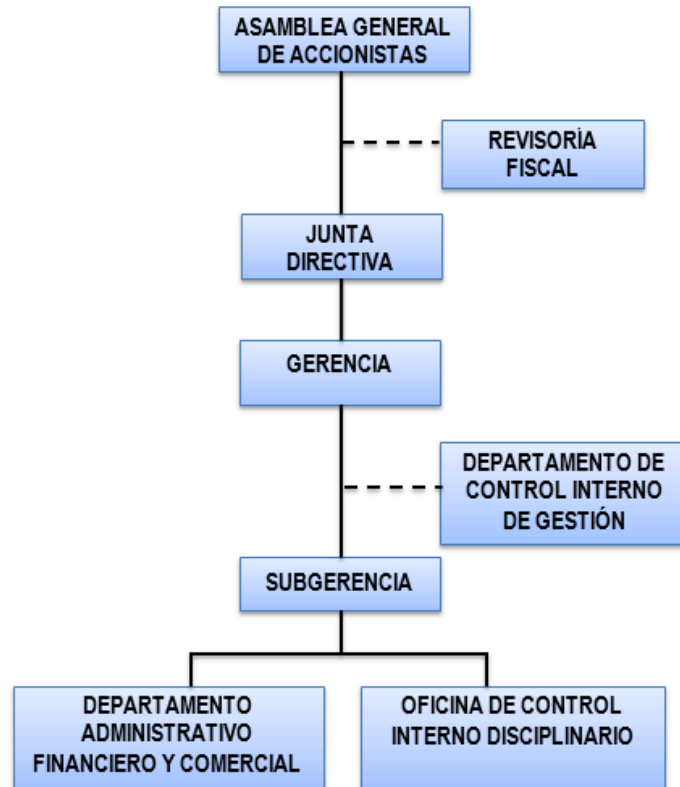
ASAMBLEA GENERAL DE ACCIONISTAS

REVISORÍA FISCAL

JUNTA DIRECTIVA

GERENCIA

DEPARTAMENTO DE CONTROL INTERNO DE GESTIÓN

SUBGERENCIA

DEPARTAMENTO ADMINISTRATIVO FINANCIERO Y COMERCIAL

OFICINA DE CONTROL INTERNO DISCIPLINARIO